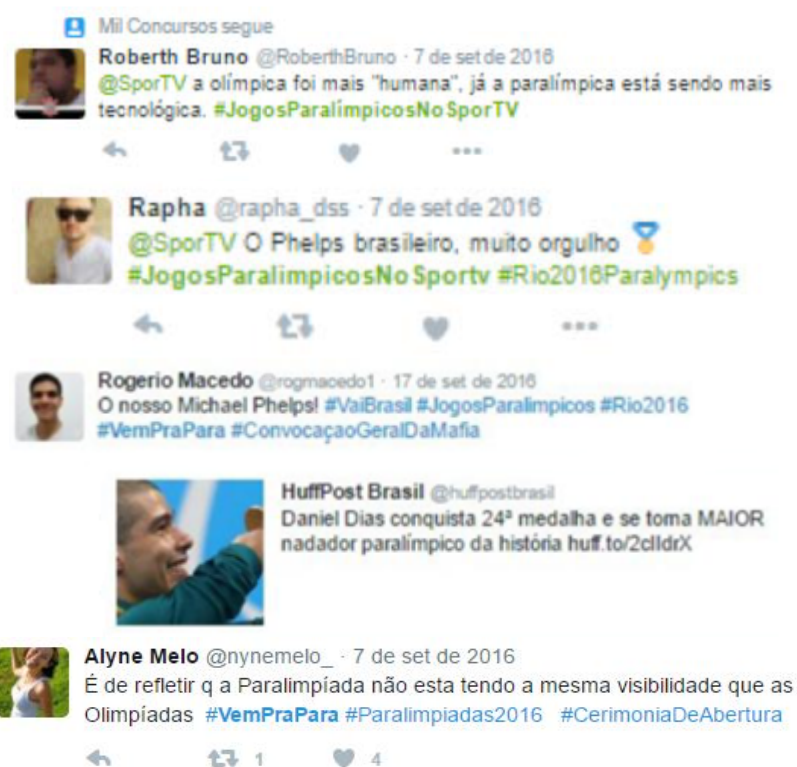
Mil Concursos segue

Roberth Bruno @RoberthBruno · 7 de set de 2016
@SporTV a olímpica foi mais "humana", já a paralímpica está sendo mais tecnológica. #JogosParalímpicosNoSporTV

Rapha @rapha_dss · 7 de set de 2016
@SporTV O Phelps brasileiro, muito orgulho
#JogosParalimpicosNoSportv #Rio2016Paralympics

Rogerio Macedo @rogmacedo1 · 17 de set de 2016
O nosso Michael Phelps! #VaiBrasil #JogosParalimpicos #Rio2016 #VemPraPara #ConvocaçaoGeralDaMafia

HuffPost Brasil @huffpostbrasil
Daniel Dias conquista 24ª medalha e se torna MAIOR nadador paralímpico da história huff.to/2clIdrX

Alyne Melo @nynemelo_ · 7 de set de 2016
É de refletir q a Paralimpíada não esta tendo a mesma visibilidade que as Olimpíadas #VemPraPara #Paralimpiadas2016 #CerimoniaDeAbertura

1 4